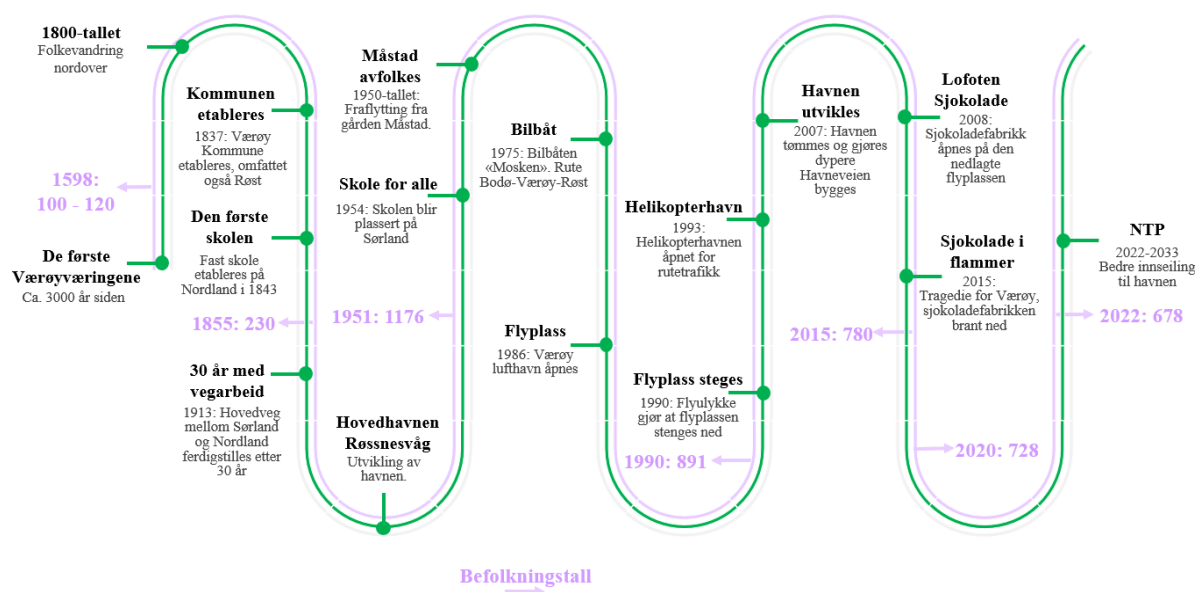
1800-tallet
Folkevandring nordover

Kommunen etableres
1837: Værøy Kommune etableres, omfattet også Røst

1598: 100 - 120

Den første skolen
Fast skole etableres på Nordland i 1843

De første Værøyværingene
Ca. 3000 år siden

1855: 230

30 år med vegarbeid
1913: Hovedveg mellom Sørland og Nordland ferdigstilles etter 30 år

Måstad avfolkes
1950-tallet: Fraflytting fra gården Måstad.

Skole for alle
1954: Skolen blir plassert på Sørland

1951: 1176

Hovedhavnen Røssnesvåg
Utvikling av havnen.

Bilbåt
1975: Bilbåten «Mosken». Rute Bodø-Værøy-Røst

Flyplass
1986: Værøy lufthavn åpnes

Helikopterhavn
1993: Helikopterhavnen åpnet for rutetrafikk

Flyplass steges
1990: Flyulykke gjør at flyplassen stenges ned

1990: 891

Havnen utvikles
2007: Havnen tømmes og gjøres dypere Havneveien bygges

Lofoten Sjokolade
2008: Sjokoladefabrikk åpnes på den nedlagte flyplassen

Sjokolade i flammer
2015: Tragedie for Værøy, sjokoladefabrikken brant ned

2015: 780

2020: 728

NTP
2022-2033 Bedre innseiling til havnen

2022: 678

Befolkningstall